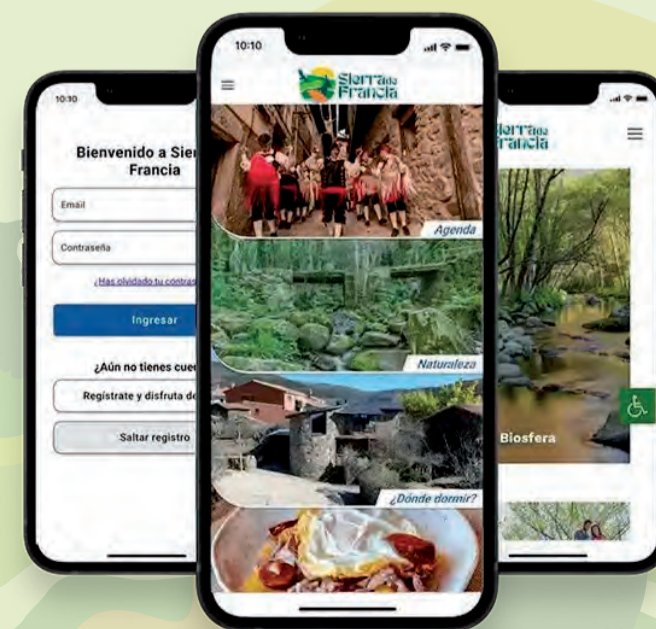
10:10

Bienvenido a Sier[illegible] Francia

Email

Contraseña

¿Has olvidado tu contras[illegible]

Ingresar

¿Aún no tienes cue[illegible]

Regístrate y disfruta de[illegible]

Saltar registro

10:10

Sierra de Francia

Agenda

Naturaleza

¿Dónde dormir?

Sierra de Francia

Biosfera